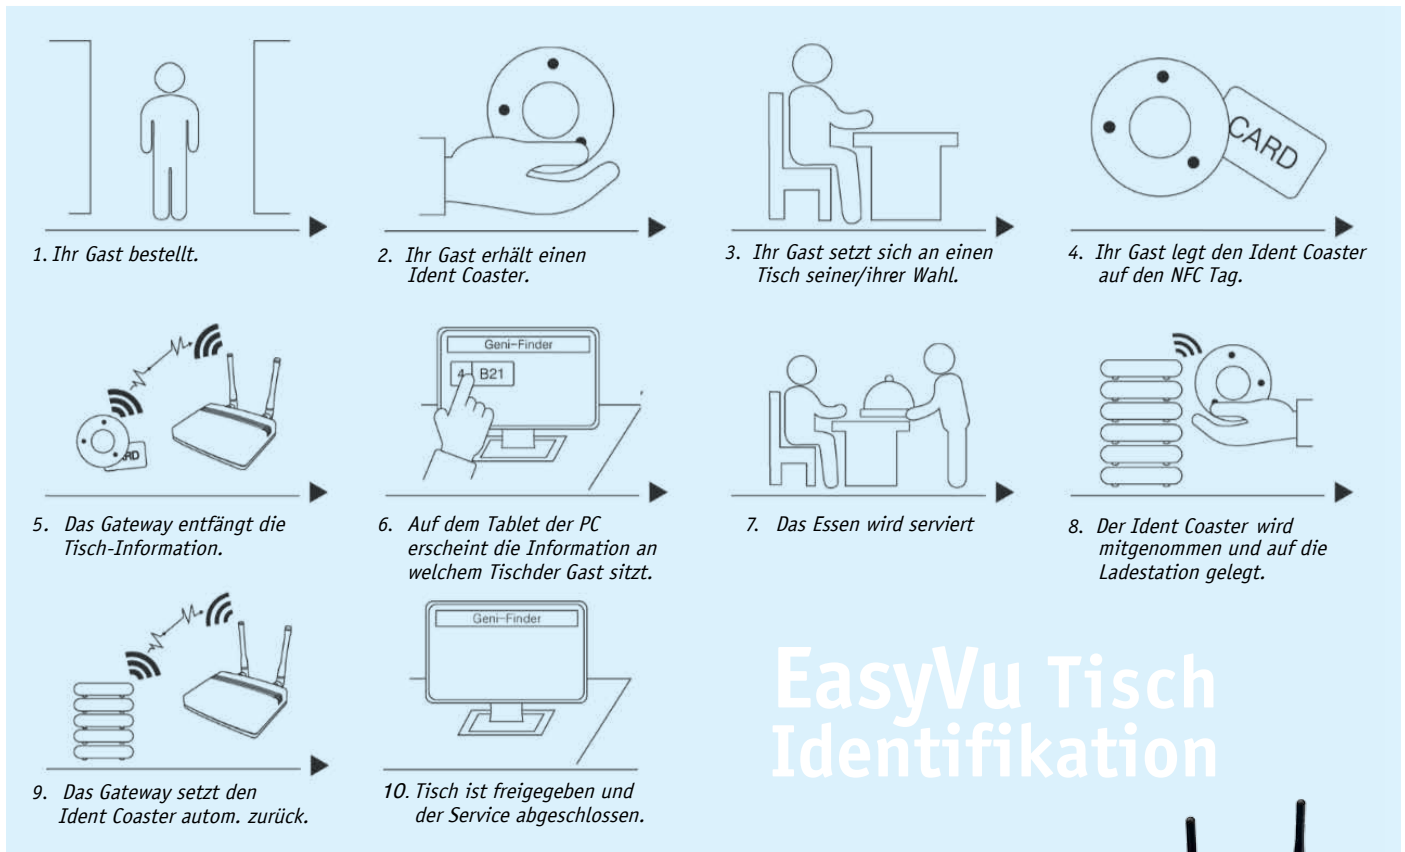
CARD

1. Ihr Gast bestellt.

2. Ihr Gast erhält einen Ident Coaster.

3. Ihr Gast setzt sich an einen Tisch seiner/ihrer Wahl.

4. Ihr Gast legt den Ident Coaster auf den NFC Tag.

ARD

Geni-Finder

4 B21

5. Das Gateway entfängt die Tisch-Information.

6. Auf dem Tablet der PC erscheint die Information an welchem Tischder Gast sitzt.

7. Das Essen wird serviert

8. Der Ident Coaster wird mitgenommen und auf die Ladestation gelegt.

Geni-Finder

9. Das Gateway setzt den Ident Coaster autom. zurück.

10. Tisch ist freigegeben und der Service abgeschlossen.

EasyVu Tisch Identifikation